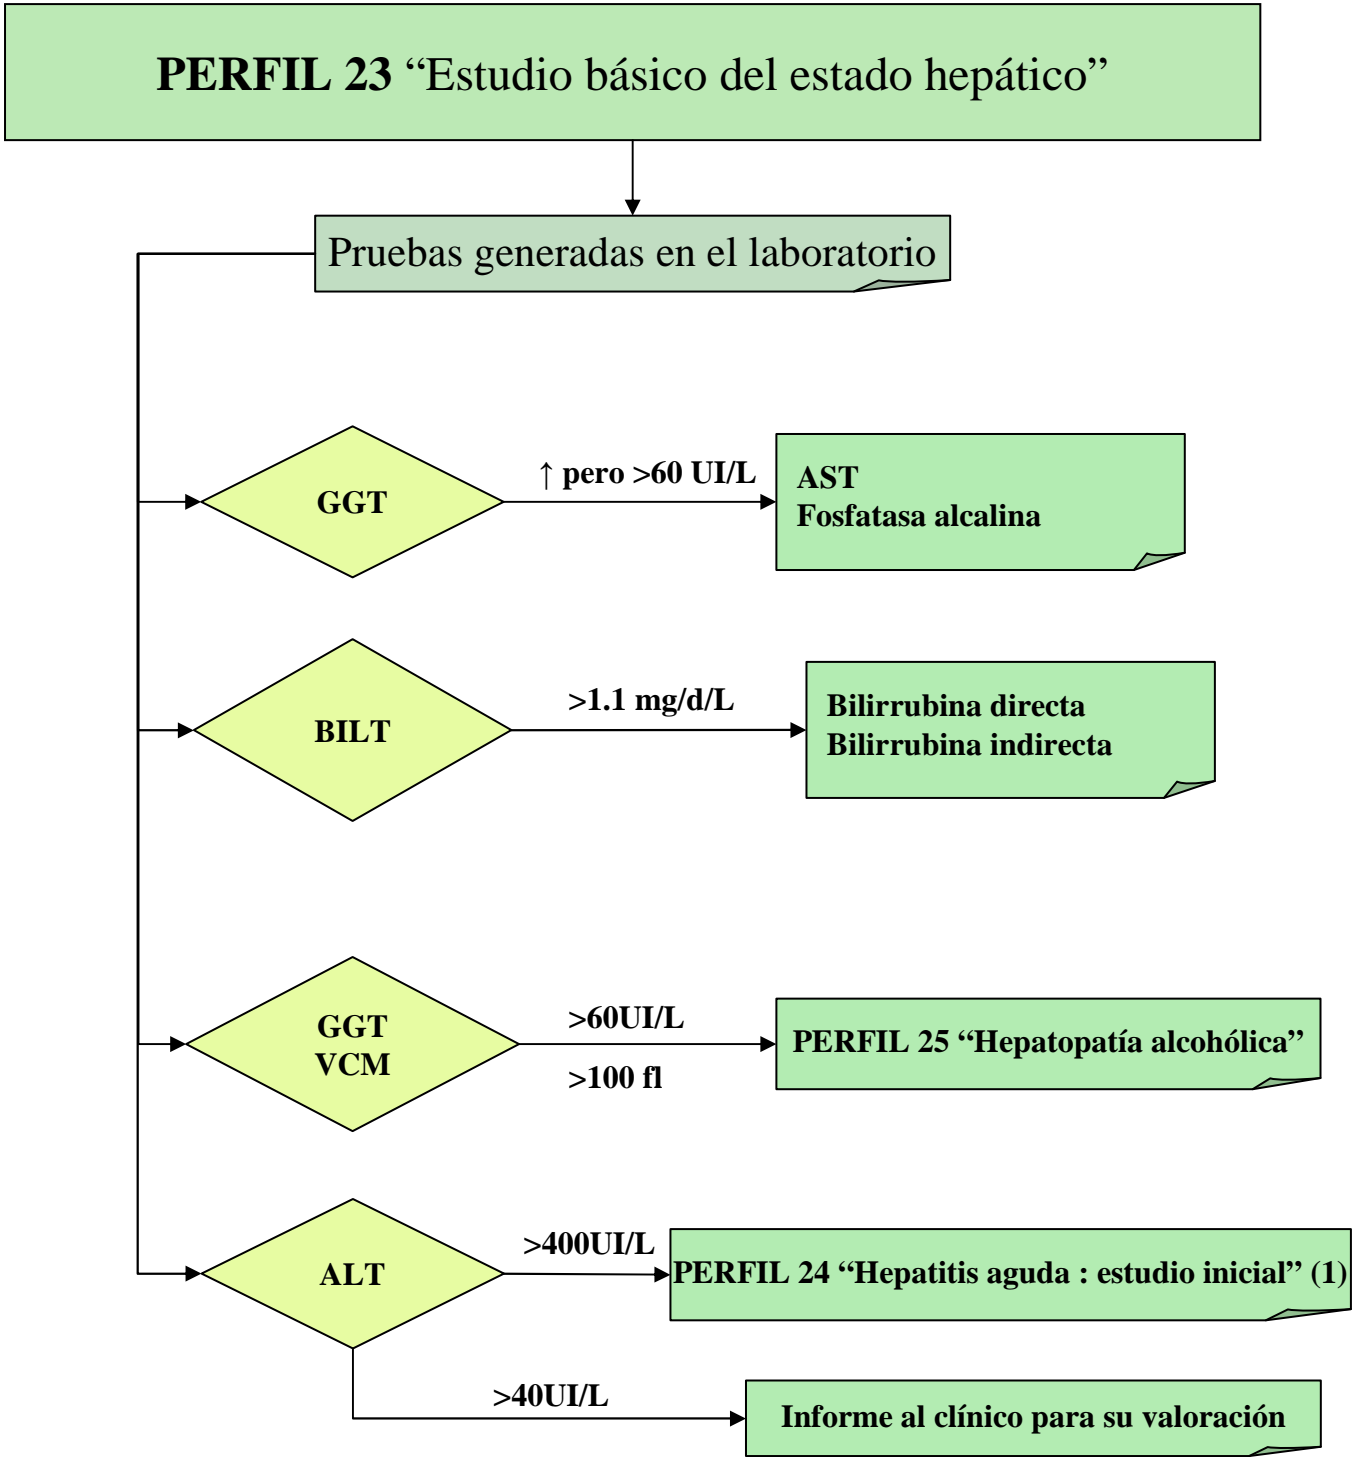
PERFIL 23 “Estudio básico del estado hepático”

Pruebas generadas en el laboratorio

GGT

↑ pero >60 UI/L

AST
Fosfatasa alcalina

BILT

>1.1 mg/d/L

Bilirrubina directa
Bilirrubina indirecta

GGT
VCM

>60UI/L

>100 fl

PERFIL 25 “Hepatopatía alcohólica”

ALT

>400UI/L

PERFIL 24 “Hepatitis aguda : estudio inicial” (1)

>40UI/L

Informe al clínico para su valoración